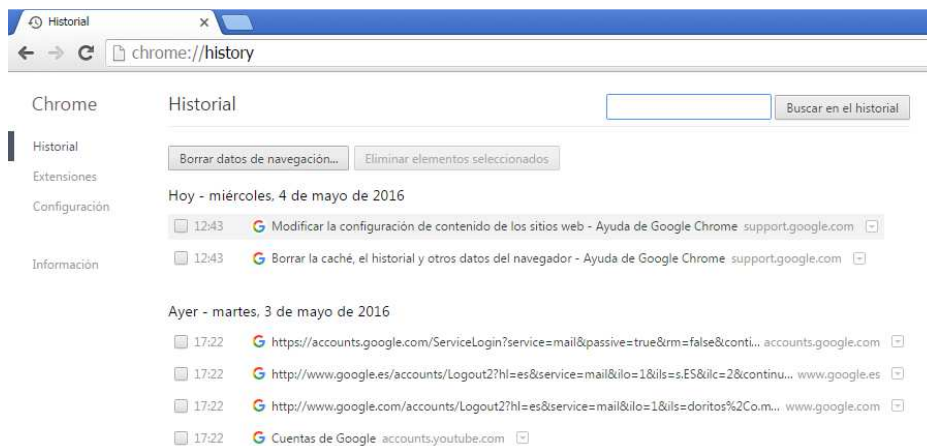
Historial
×
chrome://history

Chrome
Historial
Extensiones
Configuración
Información

Historial
Buscar en el historial
Borrar datos de navegación...
Eliminar elementos seleccionados

Hoy - miércoles, 4 de mayo de 2016
12:43 G Modificar la configuración de contenido de los sitios web - Ayuda de Google Chrome support.google.com
12:43 G Borrar la caché, el historial y otros datos del navegador - Ayuda de Google Chrome support.google.com

Ayer - martes, 3 de mayo de 2016
17:22 G https://accounts.google.com/ServiceLogin?service=mail&passive=true&rm=false&conti... accounts.google.com
17:22 G http://www.google.es/accounts/Logout2?hl=es&service=mail&ilo=1&ils=s.ES&ilc=2&continu... www.google.es
17:22 G http://www.google.com/accounts/Logout2?hl=es&service=mail&ilo=1&ils=doritos%2Co.m... www.google.com
17:22 G Cuentas de Google accounts.youtube.com